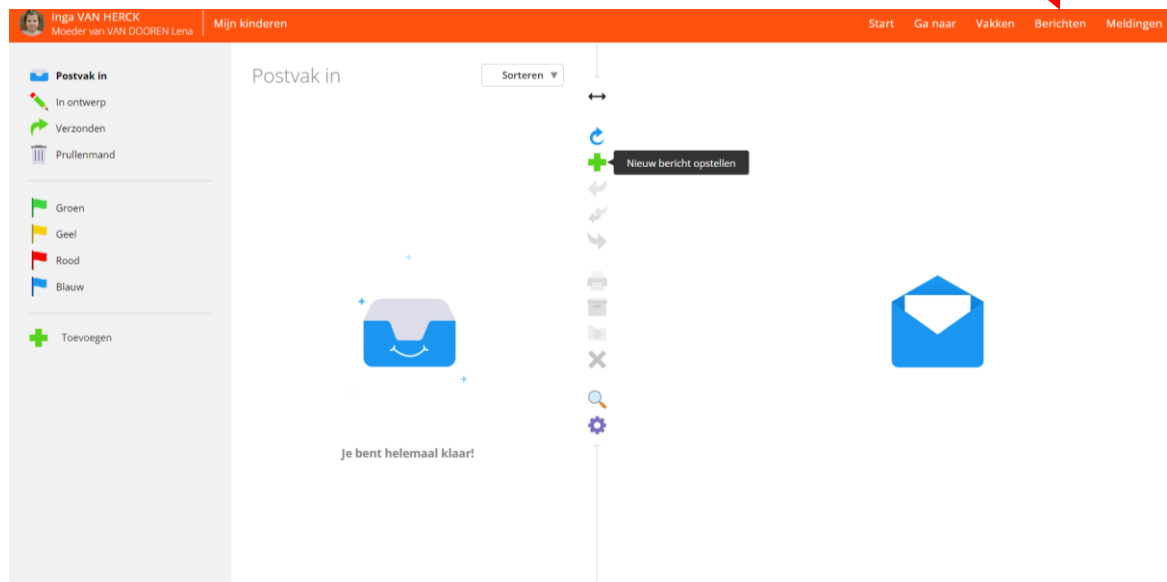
Inga VAN HERCK
Moeder van VAN DOOREN Lena

Mijn kinderen

Start Ga naar Vakken Berichten Meldingen

Postvak in
In ontwerp
Verzonden
Prullenmand

Groen
Geel
Rood
Blauw

Toevoegen

Postvak in

Sorteren

Nieuw bericht opstellen

Je bent helemaal klaar!